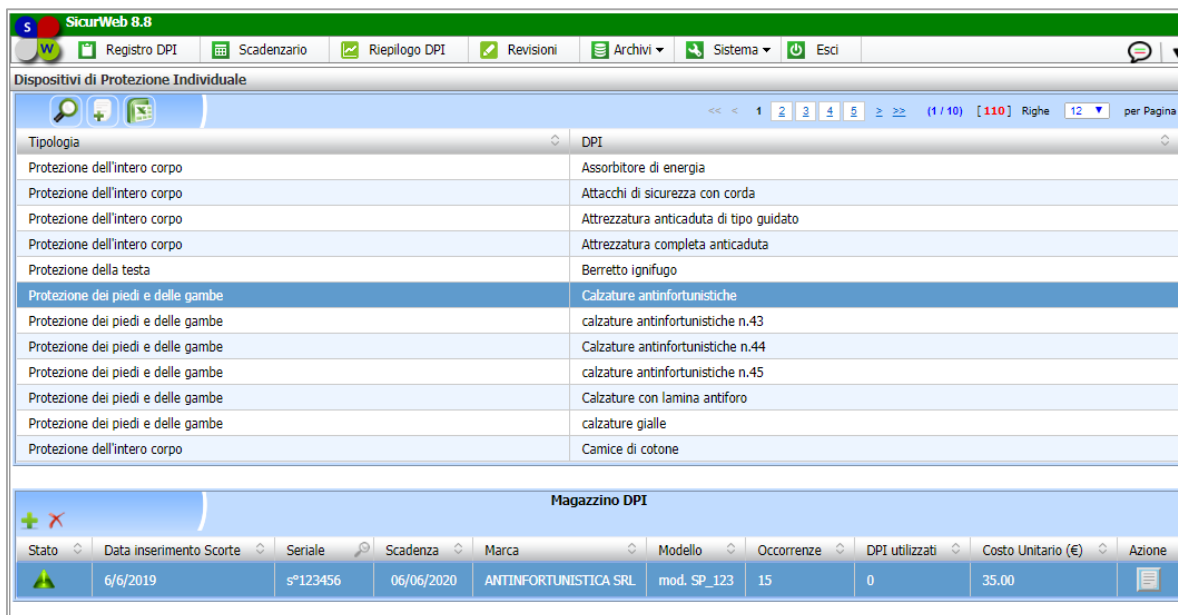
S W SicurWeb 8.8

Registro DPI | Scadenzario | Riepilogo DPI | Revisioni | Archivi ▾ | Sistema ▾ | Esci

Dispositivi di Protezione Individuale

<< < 1 2 3 4 5 > >> (1 / 10) [110] Righe 12 ▼ per Pagina

| Tipologia | DPI |
|---|---|
| Protezione dell'intero corpo | Assorbitore di energia |
| Protezione dell'intero corpo | Attacchi di sicurezza con corda |
| Protezione dell'intero corpo | Attrezzatura anticaduta di tipo guidato |
| Protezione dell'intero corpo | Attrezzatura completa anticaduta |
| Protezione della testa | Berretto ignifugo |
| Protezione dei piedi e delle gambe | Calzature antinfortunistiche |
| Protezione dei piedi e delle gambe | calzature antinfortunistiche n.43 |
| Protezione dei piedi e delle gambe | Calzature antinfortunistiche n.44 |
| Protezione dei piedi e delle gambe | calzature antinfortunistiche n.45 |
| Protezione dei piedi e delle gambe | Calzature con lamina antiforo |
| Protezione dei piedi e delle gambe | calzature gialle |
| Protezione dell'intero corpo | Camice di cotone |

Magazzino DPI

| Stato | Data inserimento Scorte | Seriale | Scadenza | Marca | Modello | Occorrenze | DPI utilizzati | Costo Unitario (€) | Azione |
|---|---|---|---|---|---|---|---|---|---|
| | 6/6/2019 | s°123456 | 06/06/2020 | ANTINFORTUNISTICA SRL | mod. SP_123 | 15 | 0 | 35.00 | |